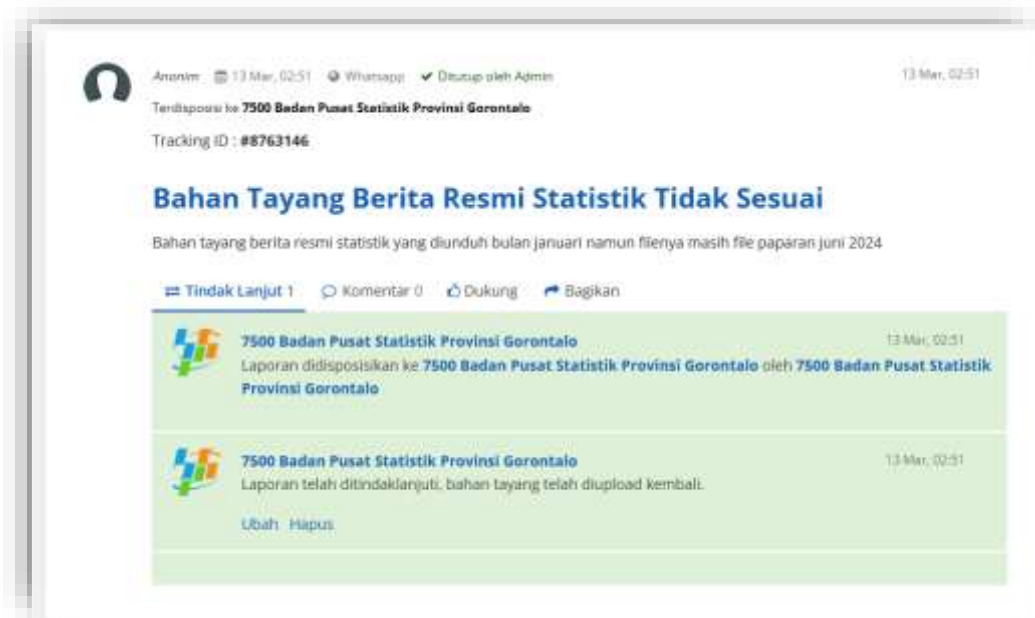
Anonim 13 Mar, 02:51 Whatsapp ✔ Ditutup oleh Admin

13 Mar, 02:51

Terdisposisi ke 7500 Badan Pusat Statistik Provinsi Gorontalo

Tracking ID : #8763146

Bahan Tayang Berita Resmi Statistik Tidak Sesuai

Bahan tayang berita resmi statistik yang diunduh bulan januari namun filenya masih file paparan juni 2024

Tindak Lanjut 1 Komentar 0 Dukung Bagikan

7500 Badan Pusat Statistik Provinsi Gorontalo 13 Mar, 02:51

Laporan didisposisikan ke 7500 Badan Pusat Statistik Provinsi Gorontalo oleh 7500 Badan Pusat Statistik Provinsi Gorontalo

7500 Badan Pusat Statistik Provinsi Gorontalo 13 Mar, 02:51

Laporan telah ditindaklanjuti, bahan tayang telah diupload kembali.

Ubah Hapus